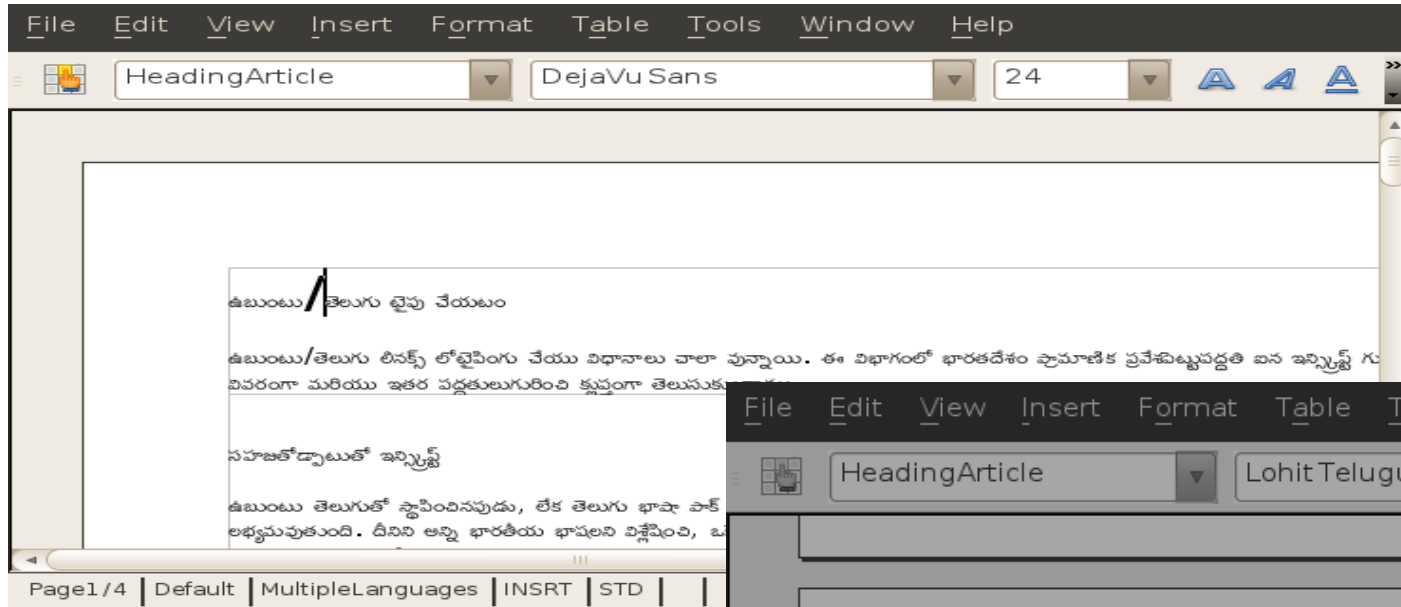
File Edit View Insert Format Table Tools Window Help

HeadingArticle DejaVu Sans 24

ఉబుంటు/తెలుగు టైపు చేయుటం

ఉబుంటు/తెలుగు లినక్స్ లోటైపింగు చేయు విధానాలు చాలా వున్నాయి. ఈ విభాగంలో భారతదేశం ప్రామాణిక ప్రవేశపెట్టుపద్ధతి ఐన ఇన్స్క్రిప్ట్ గు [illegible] వివరంగా మరియు ఇతర పద్ధతులుగురించి క్లుప్తంగా తెలుసుకు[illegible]

సహజతోడ్పాటుతో ఇన్స్క్రిప్ట్

ఉబుంటు తెలుగుతో స్థాపించినపుడు, లేక తెలుగు భాషా పాక్ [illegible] లభ్యమవుతుంది. దీనిని అన్ని భారతీయ భాషలని విశ్లేషించి, ఒ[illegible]

Page1/4 Default MultipleLanguages INSRT STD

File Edit View Insert Format Table T

HeadingArticle Lohit Telugu